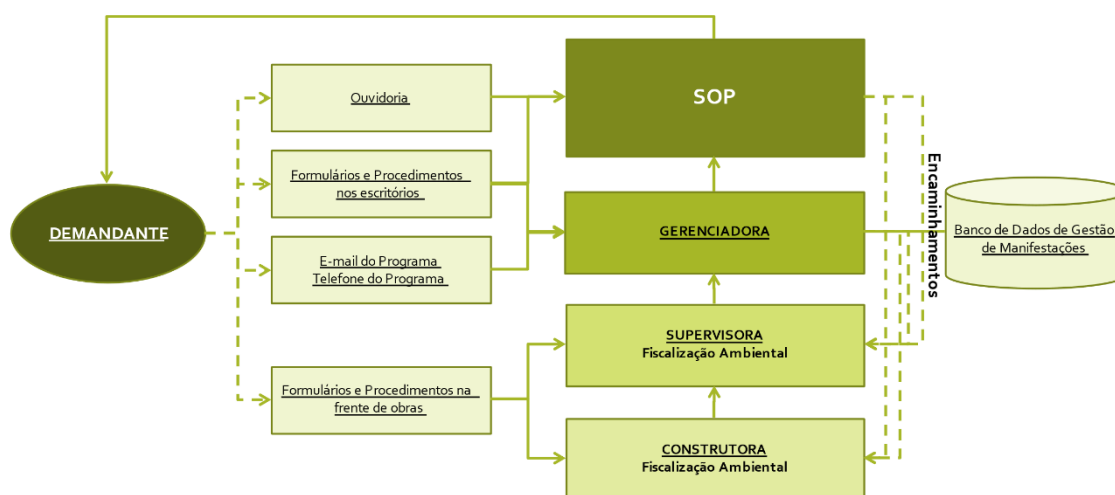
DEMANDANTE

Ouvidoria

Formulários e Procedimentos nos escritórios

E-mail do Programa
Telefone do Programa

Formulários e Procedimentos na frente de obras

SOP

GERENCIADORA

SUPERVISORA
Fiscalização Ambiental

CONSTRUTORA
Fiscalização Ambiental

Encaminhamentos

Banco de Dados de Gestão de Manifestações